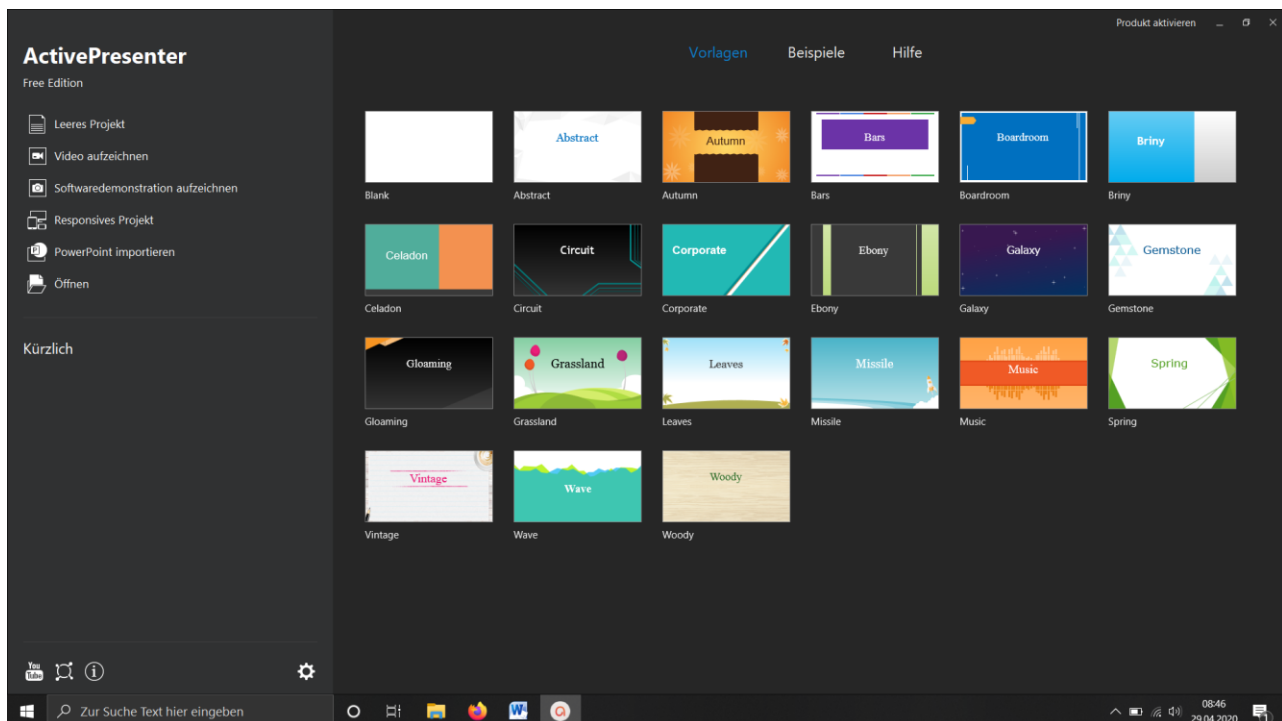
Produkt aktivieren

ActivePresenter
Free Edition

Leeres Projekt
Video aufzeichnen
Softwaredemonstration aufzeichnen
Responsives Projekt
PowerPoint importieren
Öffnen

Kürzlich

Vorlagen Beispiele Hilfe

Blank
Abstract
Abstract
Autumn
Autumn
Bars
Bars
Boardroom
Boardroom
Briny
Briny
Celadon
Celadon
Circuit
Circuit
Corporate
Corporate
Ebony
Ebony
Galaxy
Galaxy
Gemstone
Gemstone
Gloaming
Gloaming
Grassland
Grassland
Leaves
Leaves
Missile
Missile
Music
Music
Spring
Spring
Vintage
Vintage
Wave
Wave
Woody
Woody

You Tube

Zur Suche Text hier eingeben

08:46
29.04.2020